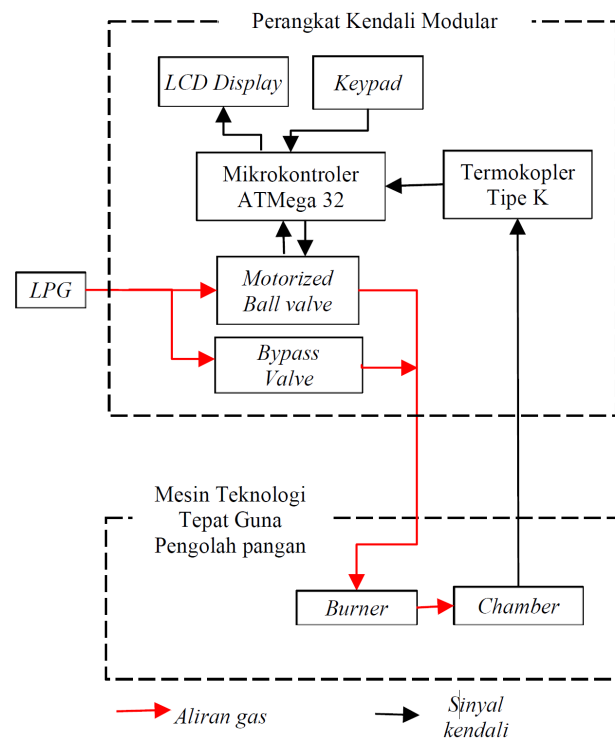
Perangkat Kendali Modular

LCD Display

Keypad

Mikrokontroler ATMega 32

Termokopler Tipe K

LPG

Motorized Ball valve

Bypass Valve

Mesin Teknologi Tepat Guna Pengolah pangan

Burner

Chamber

Aliran gas

Sinyal kendali